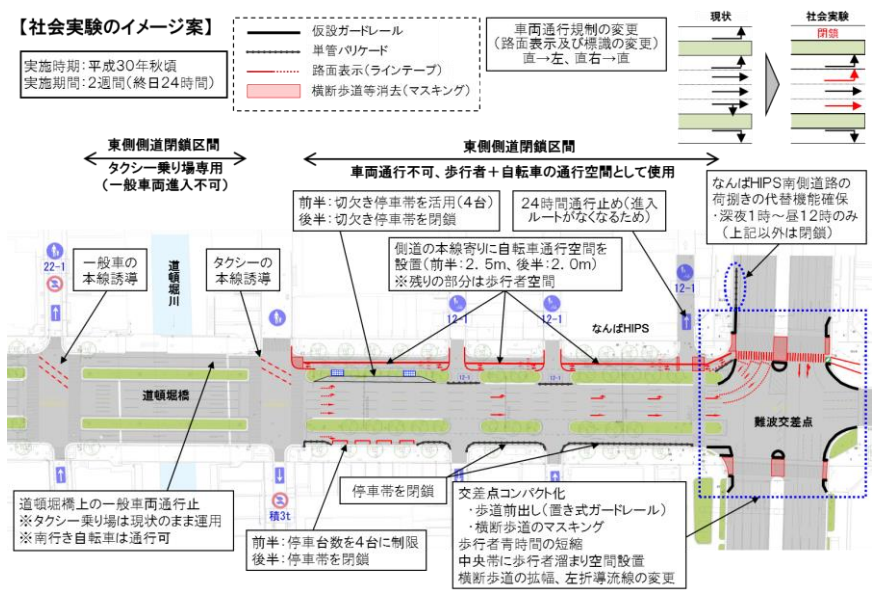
【社会実験のイメージ案】

実施時期：平成30年秋頃
実施期間：2週間（終日24時間）

仮設ガードレール
単管バリケード
路面表示（ラインテープ）
横断歩道等消去（マスキング）

車両通行規制の変更
（路面表示及び標識の変更）
直→左、直右→直

現状
社会実験
閉鎖

東側側道閉鎖区間
タクシー乗り場専用
（一般車両進入不可）

東側側道閉鎖区間
車両通行不可、歩行者＋自転車の通行空間として使用

なんばHIPS南側道路の荷捌きの代替機能確保
・深夜1時～昼12時のみ
（上記以外は閉鎖）

前半：切欠き停車帯を活用（4台）
後半：切欠き停車帯を閉鎖

24時間通行止め（進入ルートがなくなるため）

側道の本線寄りに自転車通行空間を設置（前半：2.5m、後半：2.0m）
※残りの部分は歩行者空間

一般車の本線誘導

タクシーの本線誘導

道頓堀川

22-1

12-1

12-1

12-1

なんばHIPS

道頓堀橋

難波交差点

積3t

停車帯を閉鎖

道頓堀橋上の一般車両通行止
※タクシー乗り場は現状のまま運用
※南行き自転車は通行可

前半：停車台数を4台に制限
後半：停車帯を閉鎖

交差点コンパクト化
・歩道前出し（置き式ガードレール）
・横断歩道のマスキング
歩行者青時間の短縮
中央帯に歩行者溜まり空間設置
横断歩道の拡幅、左折導流線の変更